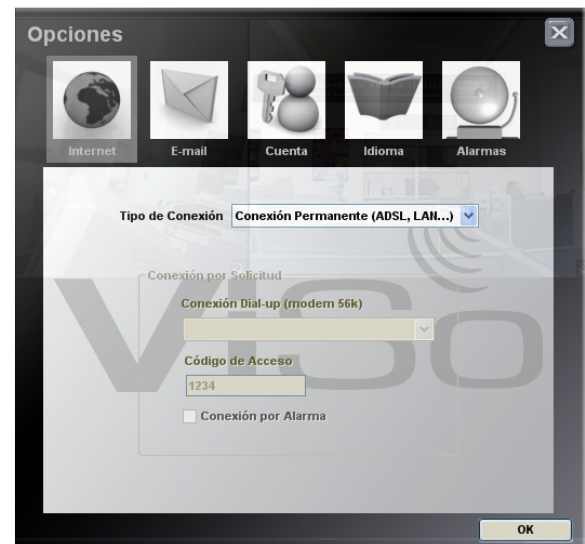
Opciones

Internet
E-mail
Cuenta
Idioma
Alarmas

Tipo de Conexión Conexión Permanente (ADSL, LAN...)

Conexión por Solicitud
Conexión Dial-up (modem 56k)
Código de Acceso
1234
Conexión por Alarma

VISO

OK